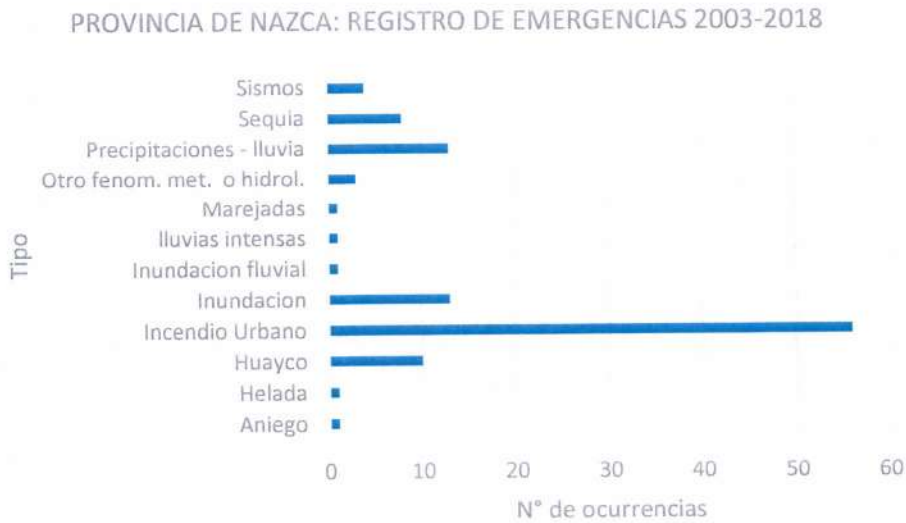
PROVINCIA DE NAZCA: REGISTRO DE EMERGENCIAS 2003-2018

Tipo

Sismos
Sequia
Precipitaciones - lluvia
Otro fenom. met. o hidrol.
Marejadas
lluvias intensas
Inundacion fluvial
Inundacion
Incendio Urbano
Huayco
Helada
Aniego

0
10
20
30
40
50
60

N° de ocurrencias